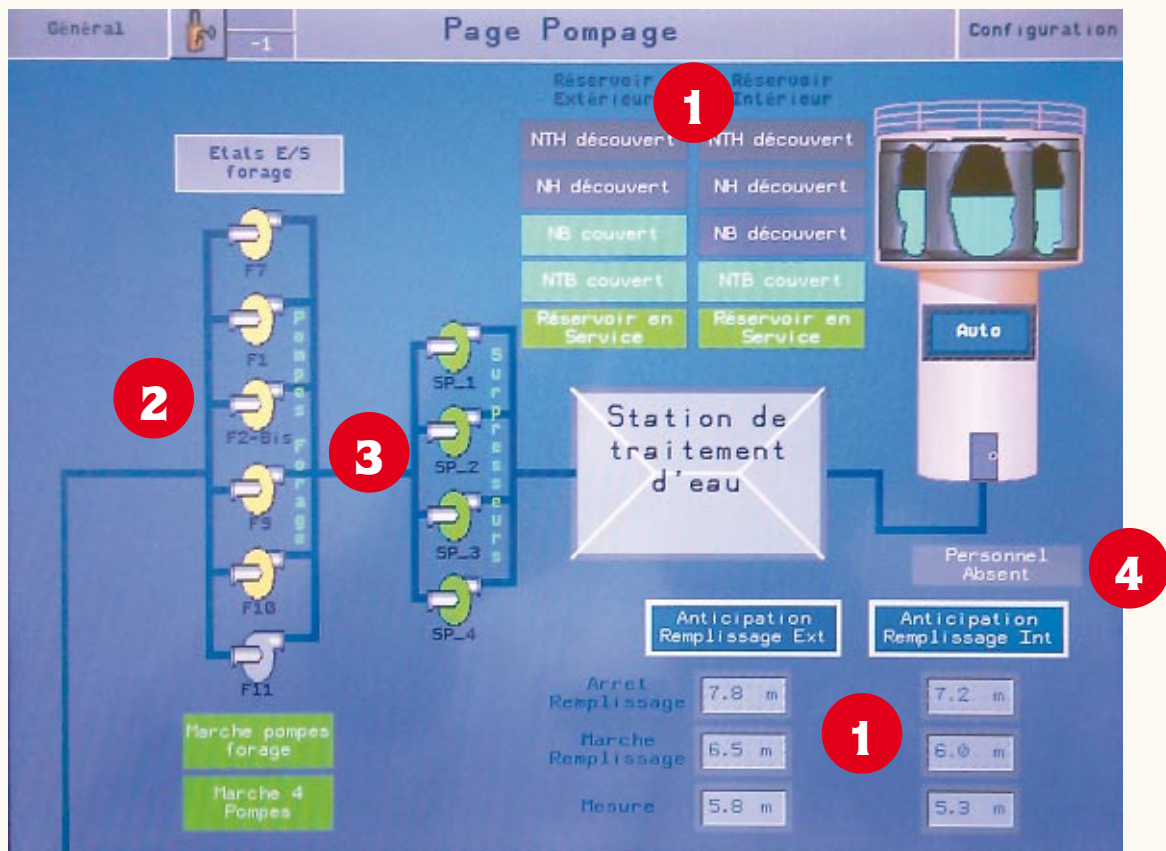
Général

-1

Page Pompage

Configuration

Réservoir Extérieur

1

Réservoir Intérieur

Etats E/S forage

NTH découvert

NTH découvert

NH découvert

NH découvert

NB couvert

NB découvert

NTB couvert

NTB couvert

Réservoir en Service

Réservoir en Service

Auto

F7

F1

Pompes Forage

2

F2-Bis

F9

F10

F11

SP_1

SP_2

SP_3

SP_4

Surpresseurs

3

Station de traitement d'eau

Personnel Absent

4

Anticipation Remplissage Ext

Anticipation Remplissage Int

Arret Remplissage

7.8 m

7.2 m

1

Marche Remplissage

6.5 m

6.0 m

Mesure

5.8 m

5.3 m

Marche pompes forage

Marche 4 Pompes